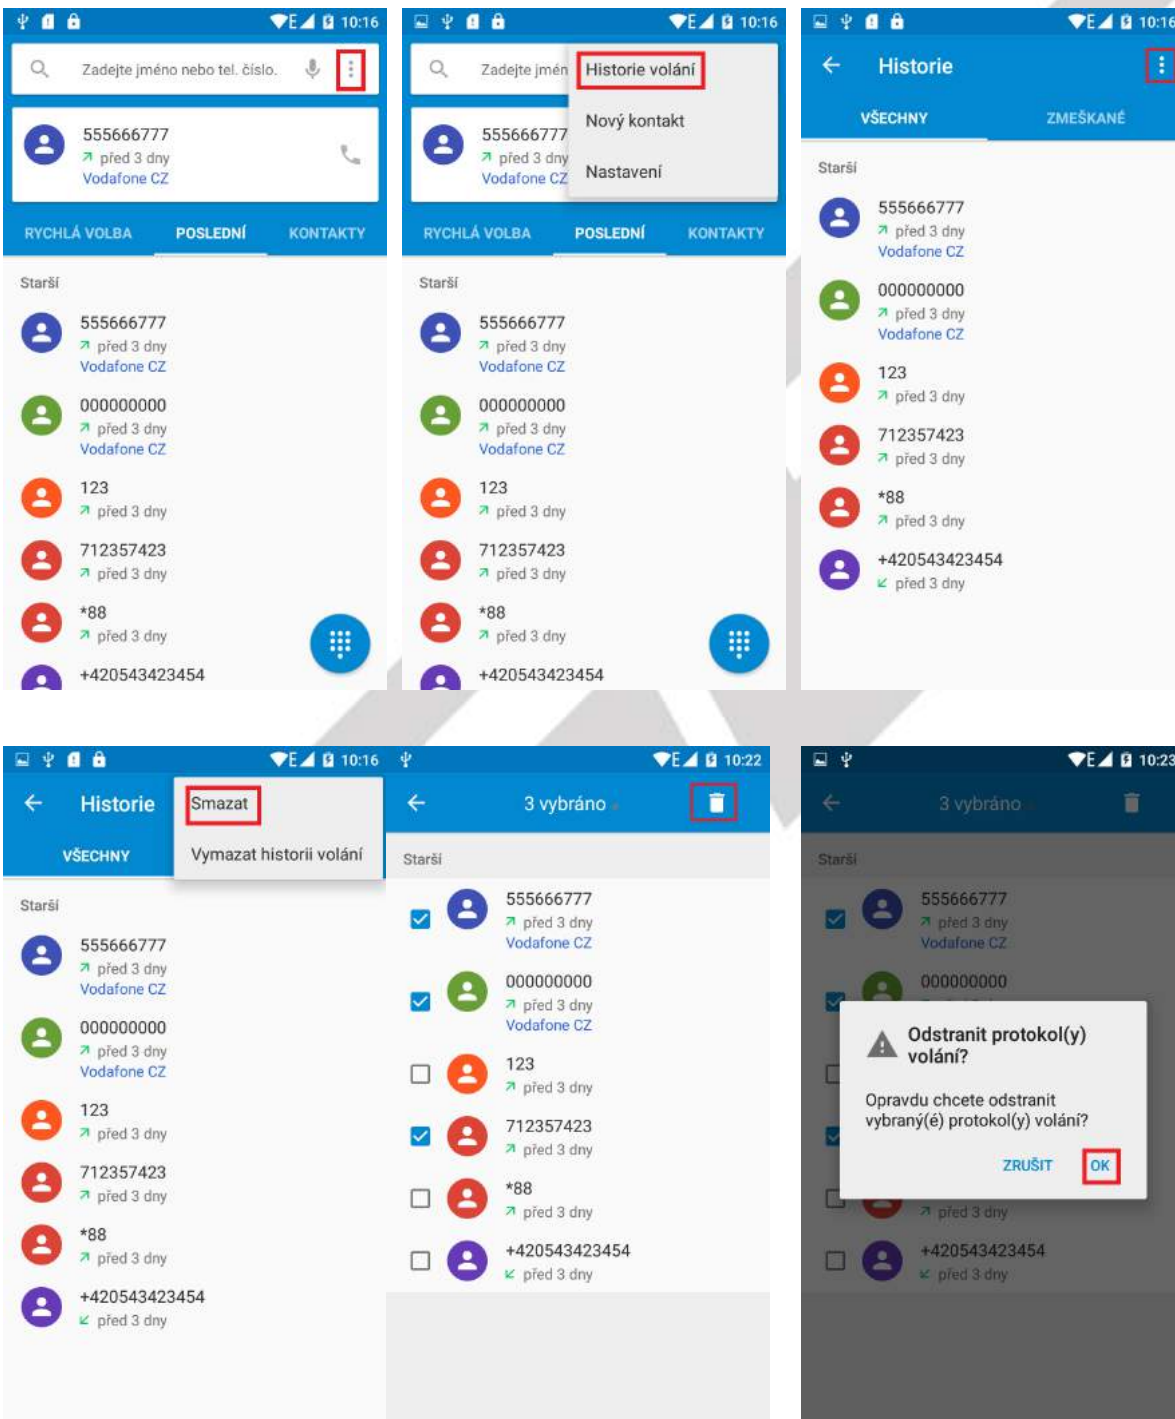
10:16

Zadejte jméno nebo tel. číslo.

555666777
před 3 dny
Vodafone CZ

RYCHLÁ VOLBA POSLEDNÍ KONTAKTY

Starší

555666777
před 3 dny
Vodafone CZ

000000000
před 3 dny
Vodafone CZ

123
před 3 dny

712357423
před 3 dny

*88
před 3 dny

+420543423454

10:16

Zadejte jmén

Historie volání

Nový kontakt

Nastavení

555666777
před 3 dny
Vodafone CZ

RYCHLÁ VOLBA POSLEDNÍ KONTAKTY

Starší

555666777
před 3 dny
Vodafone CZ

000000000
před 3 dny
Vodafone CZ

123
před 3 dny

712357423
před 3 dny

*88
před 3 dny

+420543423454

10:16

Historie

VŠECHNY ZMEŠKANÉ

Starší

555666777
před 3 dny
Vodafone CZ

000000000
před 3 dny
Vodafone CZ

123
před 3 dny

712357423
před 3 dny

*88
před 3 dny

+420543423454
před 3 dny

10:16

Historie

Smazat

Vymazat historii volání

VŠECHNY

Starší

555666777
před 3 dny
Vodafone CZ

000000000
před 3 dny
Vodafone CZ

123
před 3 dny

712357423
před 3 dny

*88
před 3 dny

+420543423454
před 3 dny

10:22

3 vybráno

Starší

555666777
před 3 dny
Vodafone CZ

000000000
před 3 dny
Vodafone CZ

123
před 3 dny

712357423
před 3 dny

*88
před 3 dny

+420543423454
před 3 dny

10:23

3 vybráno

Starší

555666777
před 3 dny
Vodafone CZ

000000000

Odstranit protokol(y) volání?

Opravdu chcete odstranit vybraný(é) protokol(y) volání?

ZRUŠIT OK

před 3 dny

+420543423454
před 3 dny